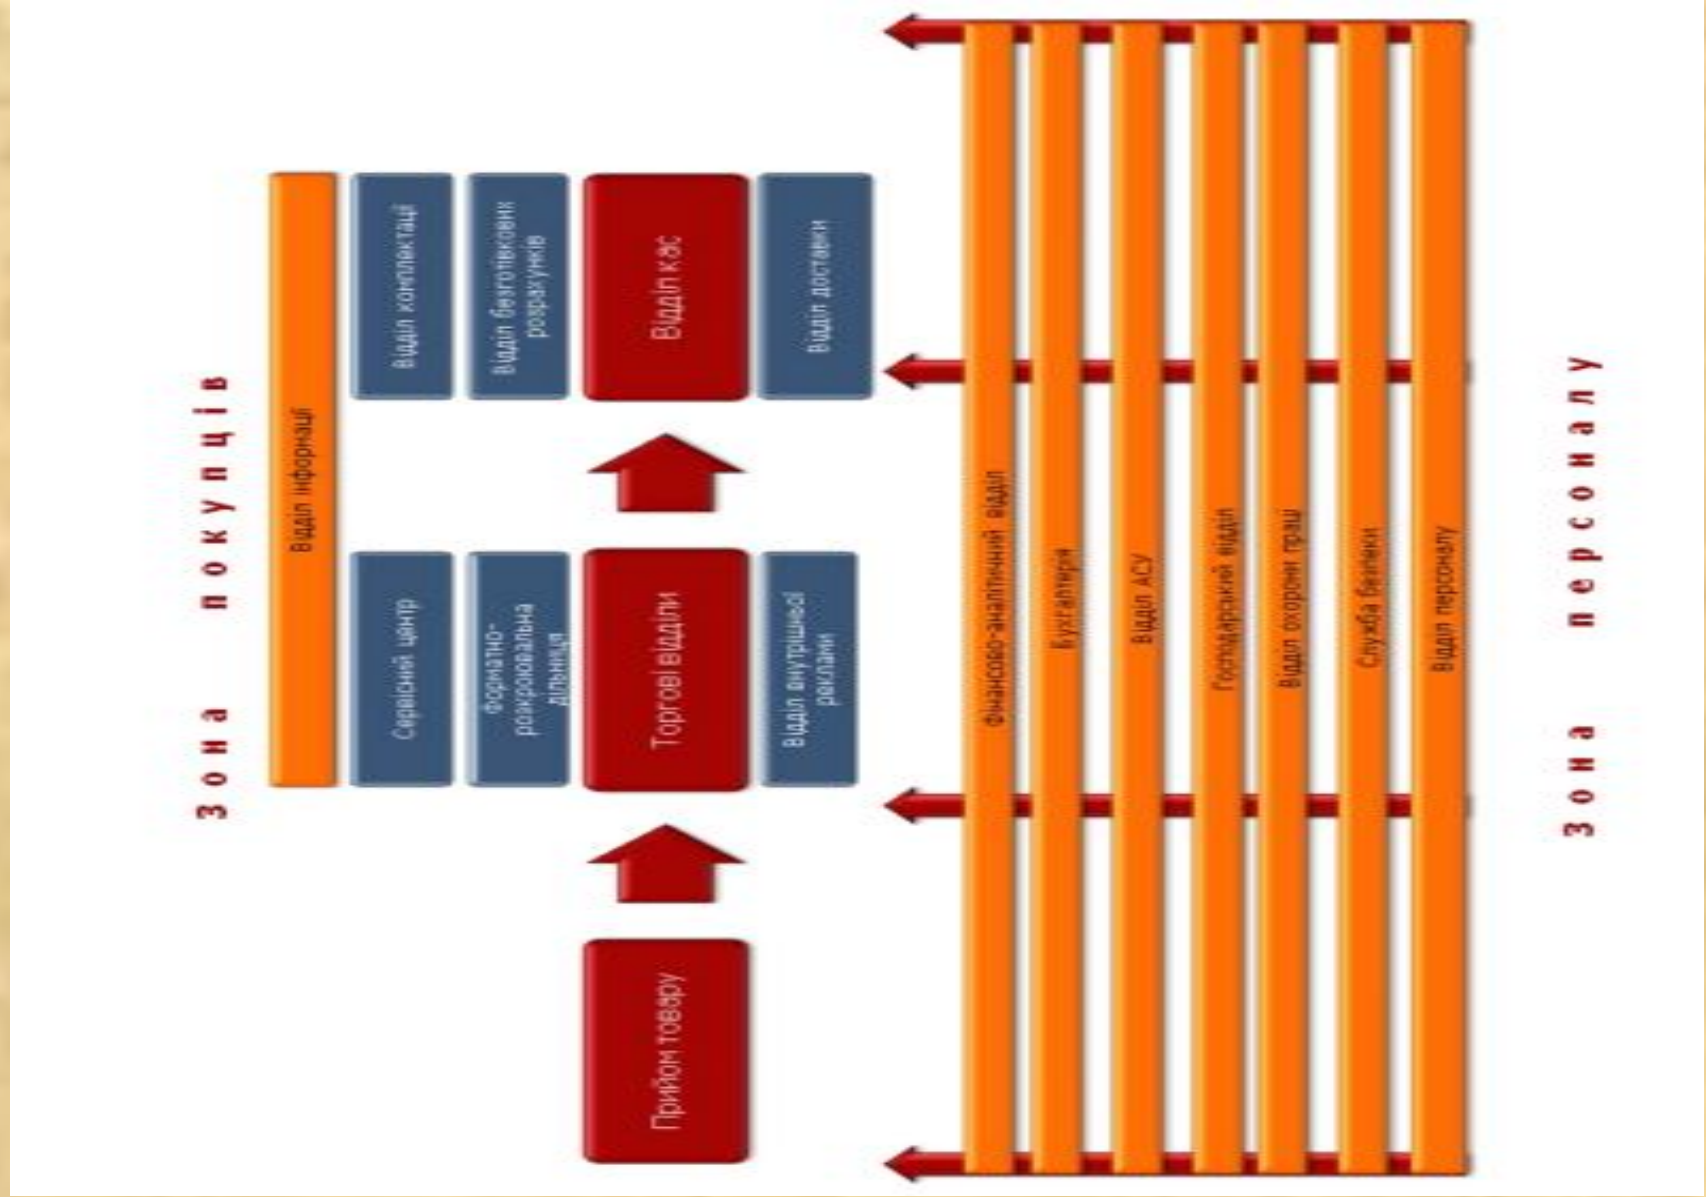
Зона покупців

Відділ інформації

Сервісний центр

Форматно-розкроювальна дільниця

Торгові відділи

Відділ внутрішньої реклами

Відділ комплектації

Відділ безготівкових розрахунків

Відділ кас

Відділ доставки

Прийом товару

Фінансово-аналітичний відділ

Бухгалтерія

Відділ АСУ

Господарський відділ

Відділ охорони праці

Служба безпеки

Відділ персоналу

Зона персоналу